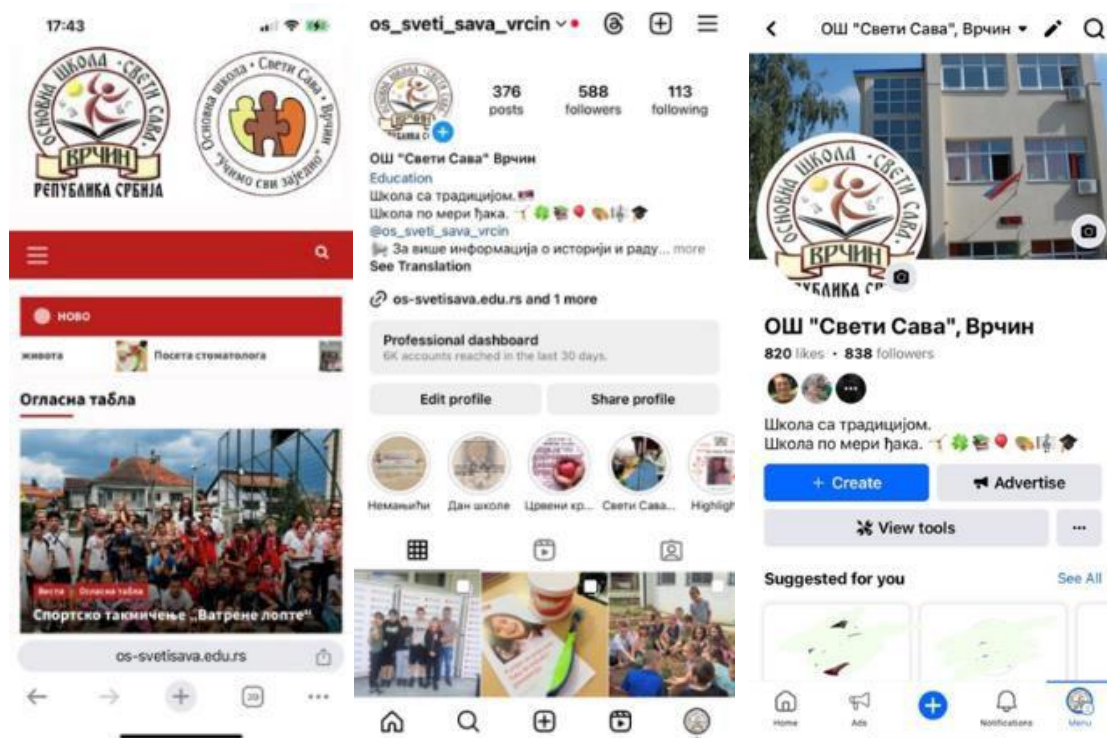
17:43

ОСНОВНА ШКОЛА "СВЕТИ САВА"
ВРЧИН
РЕПУБЛИКА СРБИЈА

Основна школа "Свети Сава" Врчин
"Учимо сви заједно"

НОВО

живота
Посета стоматолога

Огласна табла

Вести | Огласна табла
Спортско такмичење „Ватрене лопте"

os-svetisava.edu.rs

os_sveti_sava_vrcin

376 posts
588 followers
113 following

ОШ "Свети Сава" Врчин
Education
Школа са традицијом.
Школа по мери ђака.
@os_sveti_sava_vrcin
За више информација о историји и раду... more
See Translation

os-svetisava.edu.rs and 1 more

Professional dashboard
6K accounts reached in the last 30 days.

Edit profile
Share profile

Немањићи
Дан школе
Црвени кр...
Свети Сава...
Highligh

ОШ "Свети Сава", Врчин

ОСНОВНА ШКОЛА "СВЕТИ САВА"
ВРЧИН
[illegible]УБЛИКА С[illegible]

ОШ "Свети Сава", Врчин
820 likes • 838 followers

Школа са традицијом.
Школа по мери ђака.

+ Create
Advertise
View tools
...

Suggested for you
See All

Home
Ads
Notifications
Menu